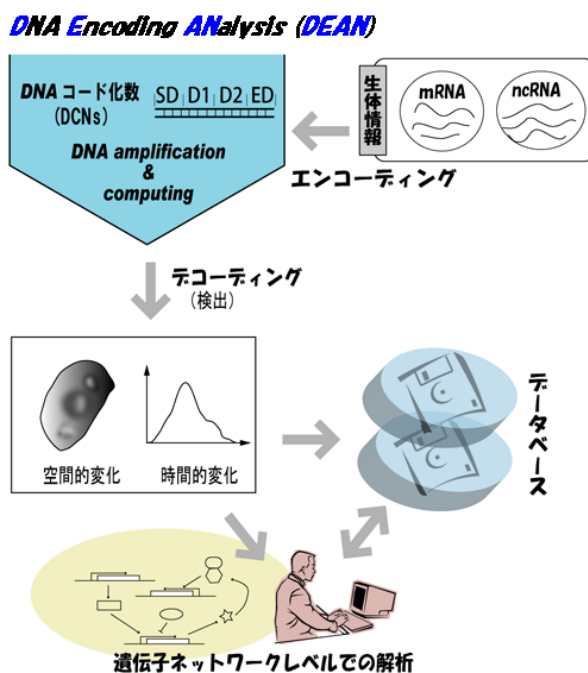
DNA Encoding ANalysis (DEAN)

DNAコード化数
(DCNs)

SD | D1 | D2 | ED

DNA amplification
&
computing

生体情報

mRNA

ncRNA

エンコーディング

デコーディング
(検出)

空間的変化

時間的変化

データベース

遺伝子ネットワークレベルでの解析